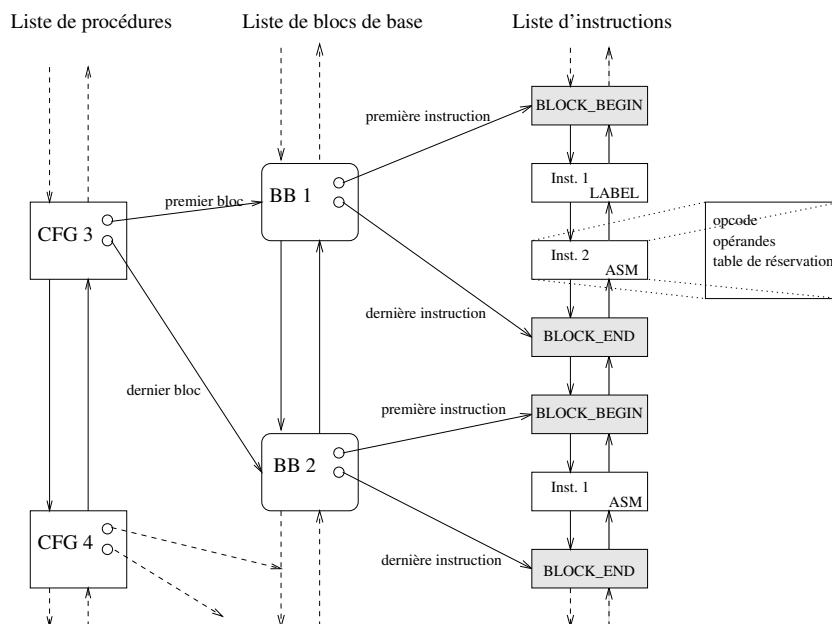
Liste de procédures

Liste de blocs de base

Liste d'instructions

CFG 3

CFG 4

premier bloc

dernier bloc

BB 1

BB 2

première instruction

dernière instruction

première instruction

dernière instruction

BLOCK_BEGIN

Inst. 1 LABEL

Inst. 2 ASM

BLOCK_END

BLOCK_BEGIN

Inst. 1 ASM

BLOCK_END

opcode
opérandes
table de réservation